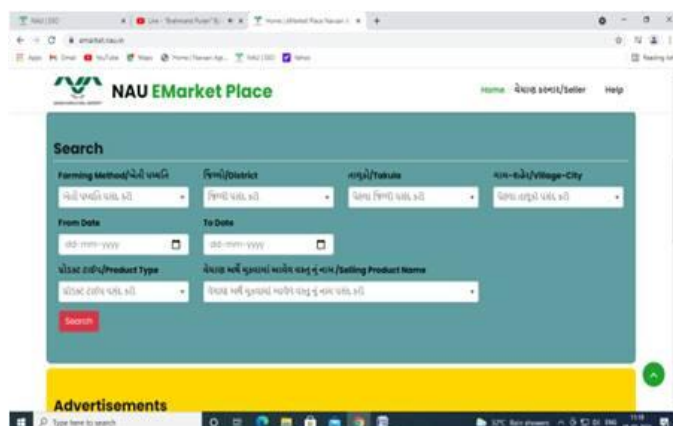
NAU EMarket Place

Home વેચાણ કરનાર/Seller Help

Search

Farming Method/ખેતી પદ્ધતિ
ખેતી પદ્ધતિ પસંદ કરો

જિલ્લો/District
જિલ્લો પસંદ કરો

તાલુકો/Taluka
પહેલા જિલ્લો પસંદ કરો

ગામ-શહેર/Village-City
પહેલા તાલુકો પસંદ કરો

From Date
dd-mm-yyyy

To Date
dd-mm-yyyy

પ્રોડક્ટ ટાઈપ/Product Type
પ્રોડક્ટ ટાઈપ પસંદ કરો

વેચાણ અર્થે મુકવામાં આવેલ વસ્તુ નું નામ /Selling Product Name
વેચાણ અર્થે મુકવામાં આવેલ વસ્તુ નું નામ પસંદ કરો

Search

Advertisements

Type here to search